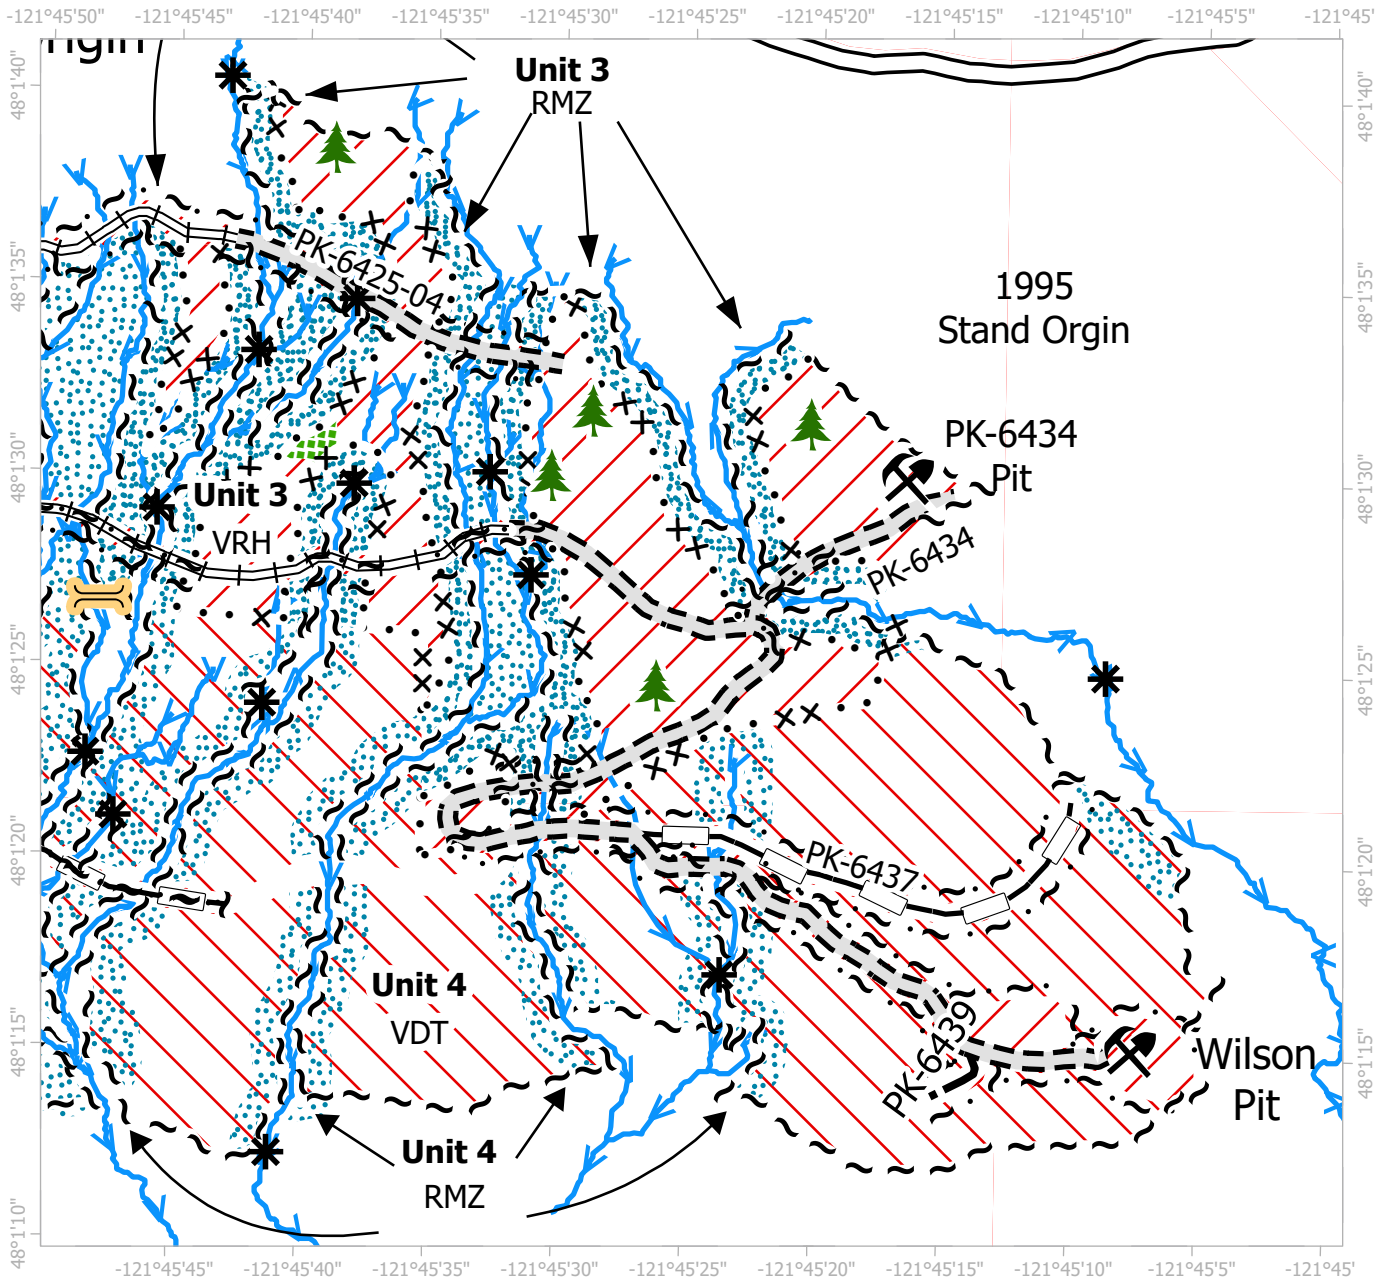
-121°45'50" -121°45'45" -121°45'40" -121°45'35" -121°45'30" -121°45'25" -121°45'20" -121°45'15" -121°45'10" -121°45'5" -121°45'

rigin

Unit 3
RMZ

48°1'40"

48°1'35"

PK-6425-04

1995
Stand Orgin

PK-6434
Pit

48°1'30"

Unit 3
VRH

PK-6434

48°1'25"

48°1'20"

PK-6437

Unit 4
VDT

PK-6439

Wilson
Pit

48°1'15"

Unit 4
RMZ

48°1'10"

-121°45'45" -121°45'40" -121°45'35" -121°45'30" -121°45'25" -121°45'20" -121°45'15" -121°45'10" -121°45'5" -121°45'

48°1'40"
48°1'35"
48°1'30"
48°1'25"
48°1'20"
48°1'15"